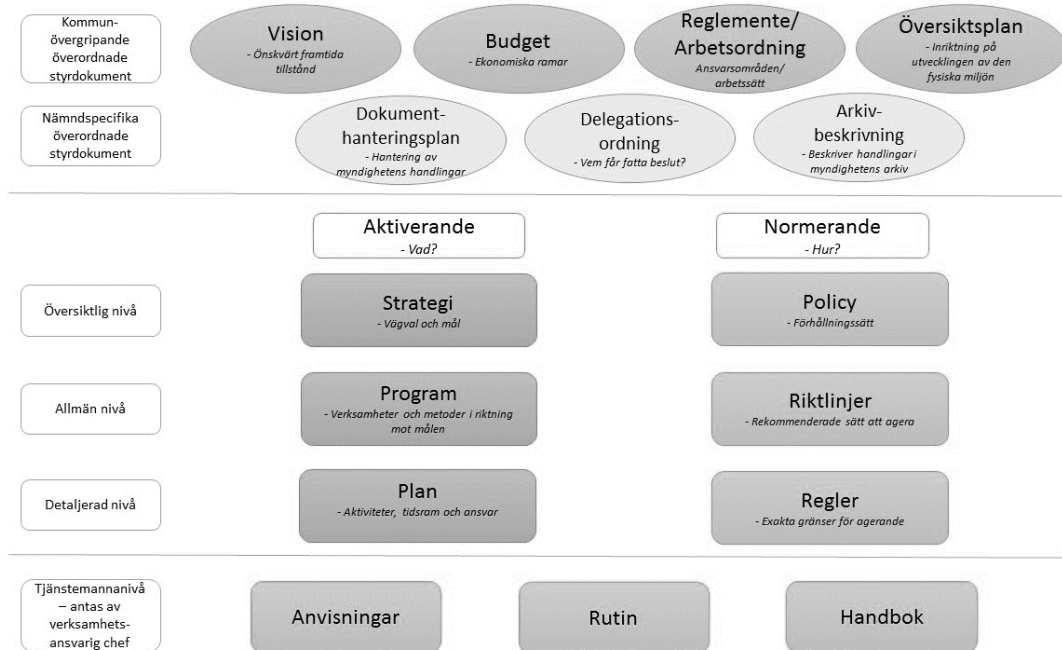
Kommun-övergripande överordnade styrdokument

Vision
- Önskvärt framtida tillstånd

Budget
- Ekonomiska ramar

Reglemente/ Arbetsordning
Ansvarsområden/ arbetssätt

Översiktsplan
- Inriktning på utvecklingen av den fysiska miljön

Nämndspecifika överordnade styrdokument

Dokument-hanteringsplan
- Hantering av myndighetens handlingar

Delegations-ordning
- Vem får fatta beslut?

Arkiv-beskrivning
- Beskriver handlingar i myndighetens arkiv

Aktiverande
- Vad?

Normerande
- Hur?

Översiktlig nivå

Strategi
- Vägval och mål

Policy
- Förhållningssätt

Allmän nivå

Program
- Verksamheter och metoder i riktning mot målen

Riktlinjer
- Rekommenderade sätt att agera

Detaljerad nivå

Plan
- Aktiviteter, tidsram och ansvar

Regler
- Exakta gränser för agerande

Tjänstemannanivå – antas av verksamhets-ansvarig chef

Anvisningar

Rutin

Handbok